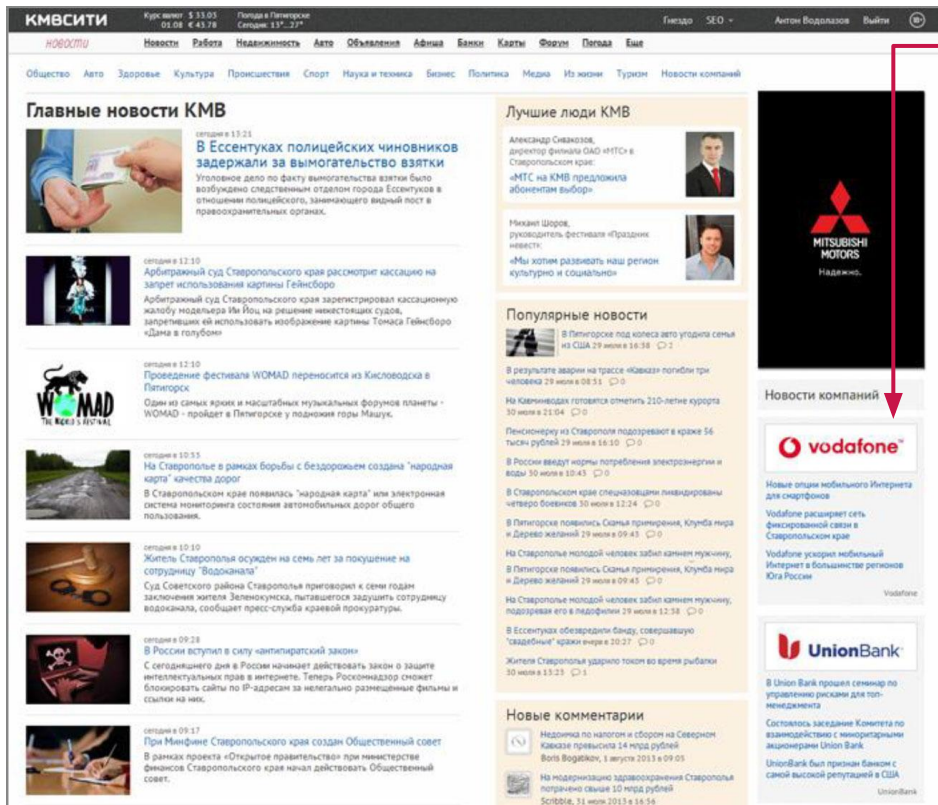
КМВСИТИ Курс валют $ 33.05 € 43.78 01.08 Погода в Пятигорске Сегодня: 13°...27° Гнездо SEO Антон Водолазов Выйти

новости Новости Работа Недвижимость Авто Объявления Афиша Банки Карты Форум Погода Еще

Общество Авто Здоровье Культура Происшествия Спорт Наука и техника Бизнес Политика Медиа Из жизни Туризм Новости компаний

Главные новости КМВ

сегодня в 13:21
В Ессентуках полицейских чиновников задержали за вымогательство взятки
Уголовное дело по факту вымогательства взятки было возбуждено следственным отделом города Ессентуков в отношении полицейского, занимающего видный пост в правоохранительных органах.

сегодня в 12:10
Арбитражный суд Ставропольского края рассмотрит кассацию на запрет использования картины Гейнсборо
Арбитражный суд Ставропольского края зарегистрировал кассационную жалобу модельера Ии Йоц на решение нижестоящих судов, запретивших ей использовать изображение картины Томаса Гейнсборо «Дама в голубом»

сегодня в 11:00
Проведение фестиваля WOMAD переносится из Кисловодска в Пятигорск
Один из самых ярких и масштабных музыкальных форумов планеты - WOMAD - пройдет в Пятигорске у подножия горы Машук.

WOMAD THE WORLD'S FESTIVAL

сегодня в 10:55
На Ставрополье в рамках борьбы с бездорожьем создана "народная карта" качества дорог
В Ставропольском крае появилась "народная карта" или электронная система мониторинга состояния автомобильных дорог общего пользования.

сегодня в 10:10
Житель Ставрополья осужден на семь лет за покушение на сотрудницу "Водоканала"
Суд Советского района Ставрополья приговорил к семи годам заключения жителя Зеленокумска, пытавшегося задушить сотрудницу водоканала, сообщает пресс-служба краевой прокуратуры.

сегодня в 09:28
В России вступил в силу «антипиратский закон»
С сегодняшнего дня в России начинает действовать закон о защите интеллектуальных прав в интернете. Теперь Роскомнадзор сможет блокировать сайты по IP-адресам за нелегально размещенные фильмы и ссылки на них.

сегодня в 09:17
При Минфине Ставропольского края создан Общественный совет
В рамках проекта «Открытое правительство» при министерстве финансов Ставропольского края начал действовать Общественный совет.

Лучшие люди КМВ

Александр Сивакозов, директор филиала ОАО «МТС» в Ставропольском крае:
«МТС на КМВ предложила абонентам выбор»

Михаил Шоров, руководитель фестиваля «Праздник невест»:
«Мы хотим развивать наш регион культурно и социально»

Популярные новости

В Пятигорске под колеса авто угодила семья из США 29 июля в 16:38 0
В результате аварии на трассе «Кавказ» погибли три человека 29 июля в 08:51 0
На Кавминводах готовятся отметить 210-летие курорта 30 июля в 21:04 0
Пенсионерку из Ставрополя подозревают в краже 56 тысяч рублей 29 июля в 16:10 0
В России вводят нормы потребления электроэнергии и воды 30 июля в 10:45 0
В Ставропольском крае спецназовцами ликвидированы четверо боевиков 30 июля в 12:24 0
В Пятигорске появились Скамья примирения, Клумба мира и Дерево желаний 29 июля в 12:55 0
На Ставрополье молодой человек забил камнем мужчину, 
В Пятигорске появились Скамья примирения, Клумба мира и Дерево желаний 29 июля в 12:55 0
На Ставрополье молодой человек забил камнем мужчину, подозревая его в педофилии 29 июля в 12:58 0
В Ессентуках обезвредили банду, совершавшую "свадебные" кражи вчера в 20:27 0
Жителя Ставрополья ударило током во время рыбалки 30 июля в 15:23 0

Новые комментарии

Недоимка по налогам и сборам на Северном Кавказе превысила 14 млрд рублей
Boris Bogatkov, 5 августа 2013 в 09:05
На модернизацию здравоохранения Ставрополья потрачено свыше 10 млрд рублей
Scribble, 31 июля 2013 в 16:56

MITSUBISHI MOTORS Надежно.

Новости компаний

vodafone
Новые опции мобильного Интернета для смартфонов
Vodafone расширяет сеть фиксированной связи в Ставропольском крае
Vodafone ускорил мобильный Интернет в большинстве регионов Юга России
Vodafone

UnionBank
В Union Bank прошел семинар по управлению рисками для топ-менеджмента
Состоялось заседание Комитета по взаимодействию с миноритарными акционерами Union Bank
UnionBank был признан банком с самой высокой репутацией в США
UnionBank